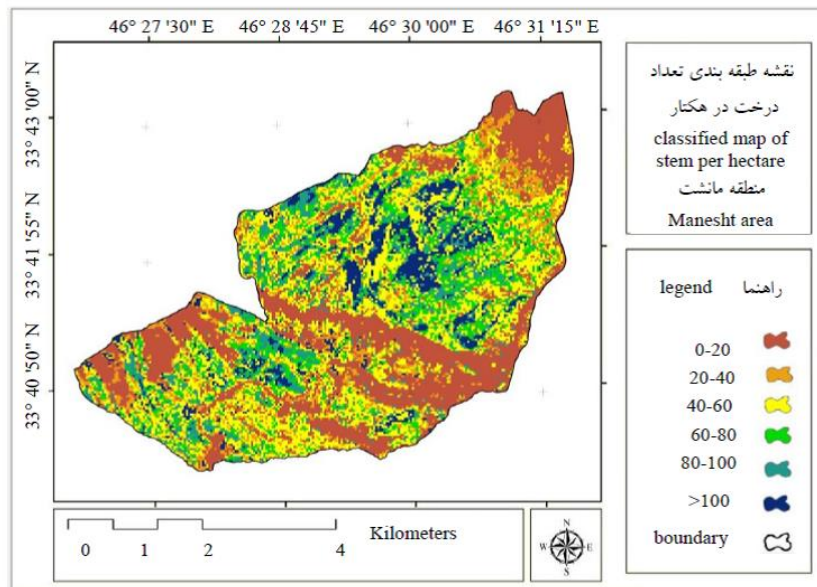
46° 27 '30" E
46° 28 '45" E
46° 30 '00" E
46° 31 '15" E

33° 43 '00" N
33° 41 '55" N
33° 40 '50" N

نقشه طبقه بندی تعداد درخت در هکتار
classified map of stem per hectare
منطقه مانشت
Manesht area

legend راهنما
0-20
20-40
40-60
60-80
80-100
>100
boundary

0 1 2 4
Kilometers

N
W E
S